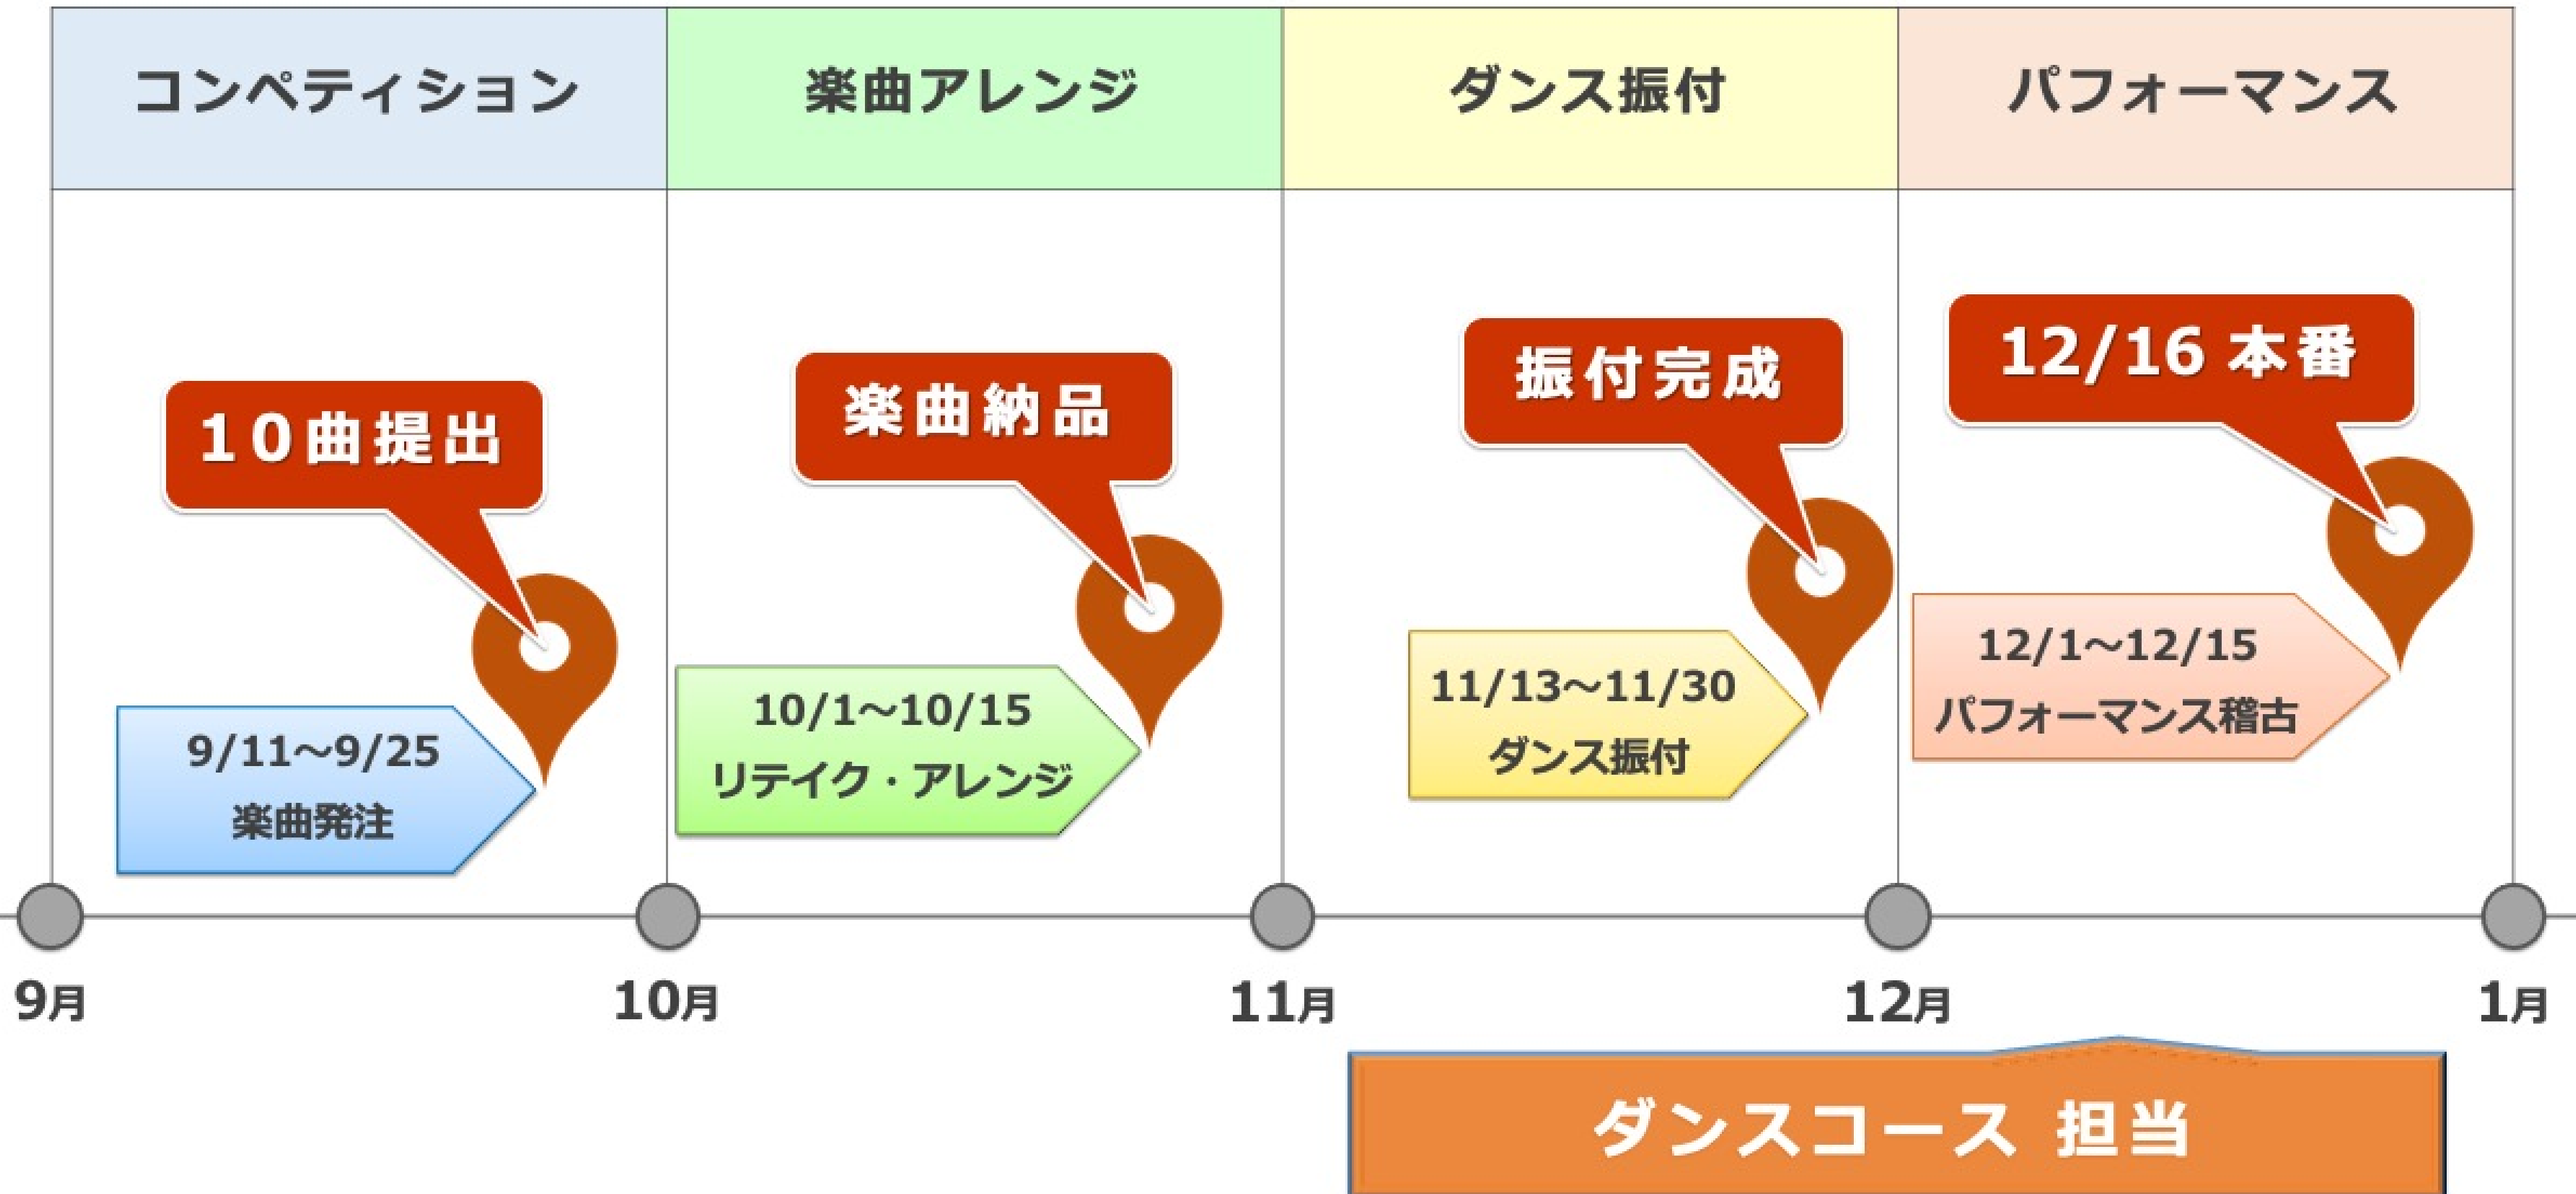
コンペティション

楽曲アレンジ

ダンス振付

パフォーマンス

10曲提出

9/11〜9/25
楽曲発注

楽曲納品

10/1〜10/15
リテイク・アレンジ

振付完成

11/13〜11/30
ダンス振付

12/16 本番

12/1〜12/15
パフォーマンス稽古

9月

10月

11月

12月

1月

ダンスコース 担当